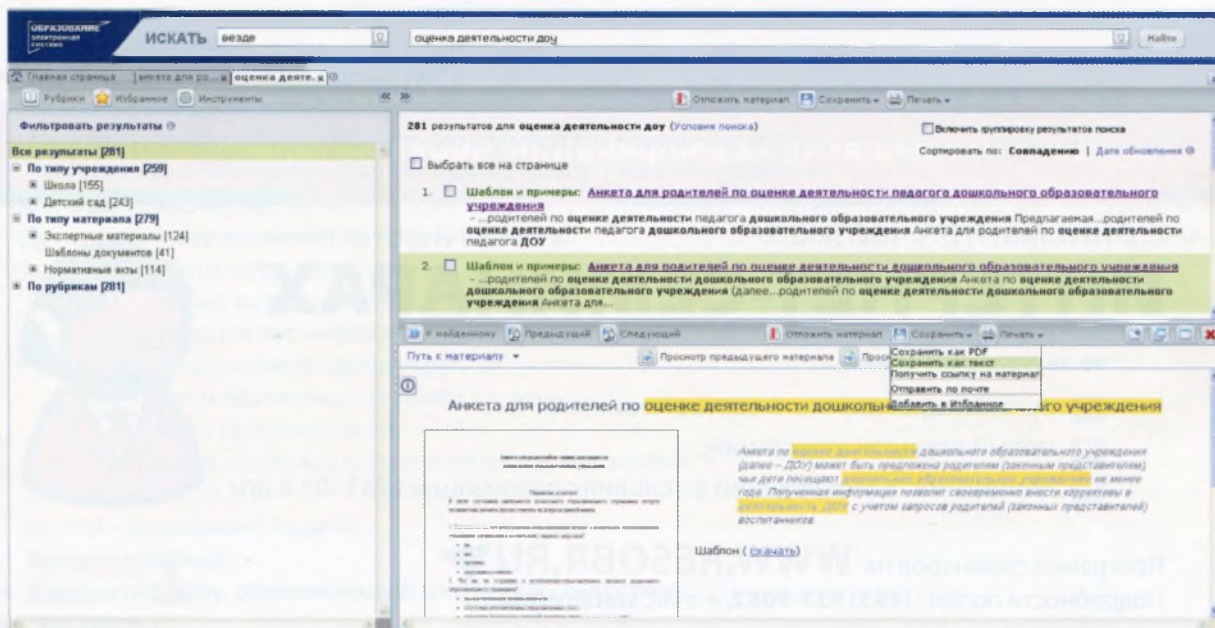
ОБРАЗОВАНИЕ электронная система

ИСКАТЬ везде

оценка деятельности доу

Найти

Главная страница | анкета для ро... | оценка деяте...

Рубрики Избранное Инструменты

Отложить материал Сохранить Печать

Фильтровать результаты

Все результаты [281]

По типу учреждения [259]

Школа [155]

Детский сад [243]

По типу материала [279]

Экспертные материалы [124]

Шаблоны документов [41]

Нормативные акты [114]

По рубрикам [281]

281 результатов для оценка деятельности доу (Условия поиска)

Включить группировку результатов поиска

Сортировать по: Совпадению | Дате обновления

Выбрать все на странице

1. Шаблон и примеры: Анкета для родителей по оценке деятельности педагога дошкольного образовательного учреждения

...родителей по оценке деятельности педагога дошкольного образовательного учреждения Предлагаемая...родителей по оценке деятельности педагога дошкольного образовательного учреждения Анкета для родителей по оценке деятельности педагога ДОУ

2. Шаблон и примеры: Анкета для родителей по оценке деятельности дошкольного образовательного учреждения

...родителей по оценке деятельности дошкольного образовательного учреждения Анкета по оценке деятельности дошкольного образовательного учреждения (далее...родителей по оценке деятельности дошкольного образовательного учреждения Анкета для...

К найденному Предыдущий Следующий Отложить материал Сохранить Печать

Путь к материалу

Просмотр предыдущего материала

Сохранить как PDF
Сохранить как текст
Получить ссылку на материал
Отправить по почте
Добавить в Избранное

Анкета для родителей по оценке деятельности дошкольн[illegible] учреждения

Анкета по оценке деятельности дошкольного образовательного учреждения (далее – ДОУ) может быть предложена родителям (законным представителям), чьи дети посещают дошкольное образовательное учреждение не менее года. Полученная информация позволит своевременно внести коррективы в деятельность ДОУ с учетом запросов родителей (законных представителей) воспитанников.

Шаблон (скачать)